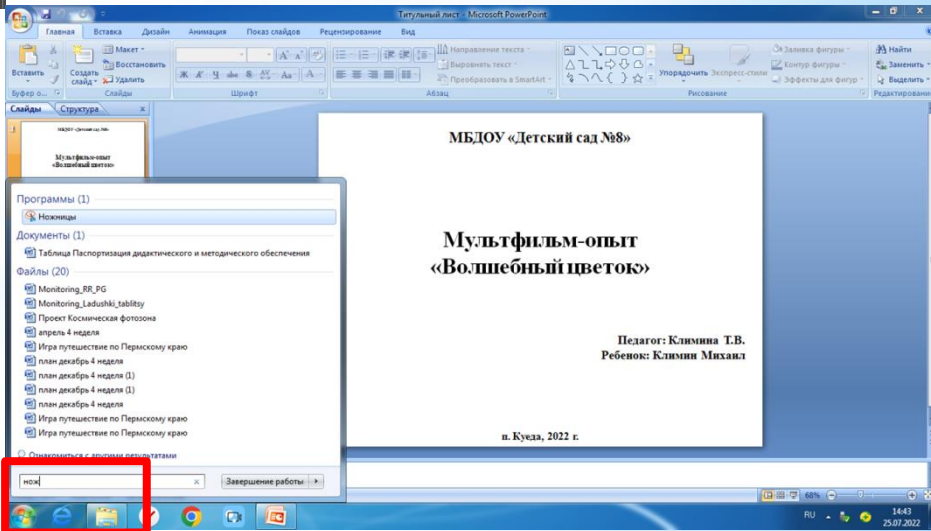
Титульный лист - Microsoft PowerPoint

Главная Вставка Дизайн Анимация Показ слайдов Рецензирование Вид

Вставить Создать слайд Макет Восстановить Удалить Буфер о... Слайды Шрифт Абзац Направление текста Выровнять текст Преобразовать в SmartArt Упорядочить Экспресс-стили Заливка фигуры Контур фигуры Эффекты для фигур Рисование Найти Заменить Выделить Редактирование

Слайды Структура

МБДОУ «Детский сад №8»

Мультфильм-опыт «Волшебный цветок»

Программы (1)
Ножницы
Документы (1)
Таблица Паспортизация дидактического и методического обеспечения
Файлы (20)
Monitoring_RR_PG
Monitoring_Ladushki_tablitsy
Проект Космическая фотозона
апрель 4 неделя
Игра путешествие по Пермскому краю
план декабрь 4 неделя
план декабрь 4 неделя (1)
план декабрь 4 неделя (1)
план декабрь 4 неделя
Игра путешествие по Пермскому краю
Игра путешествие по Пермскому краю
Ознакомиться с другими результатами
нож
Завершение работы

МБДОУ «Детский сад №8»

Мультфильм-опыт
«Волшебный цветок»

Педагог: Климина Т.В.
Ребенок: Климин Михаил

п. Куеда, 2022 г.

68%
RU 14:43 25.07.2022